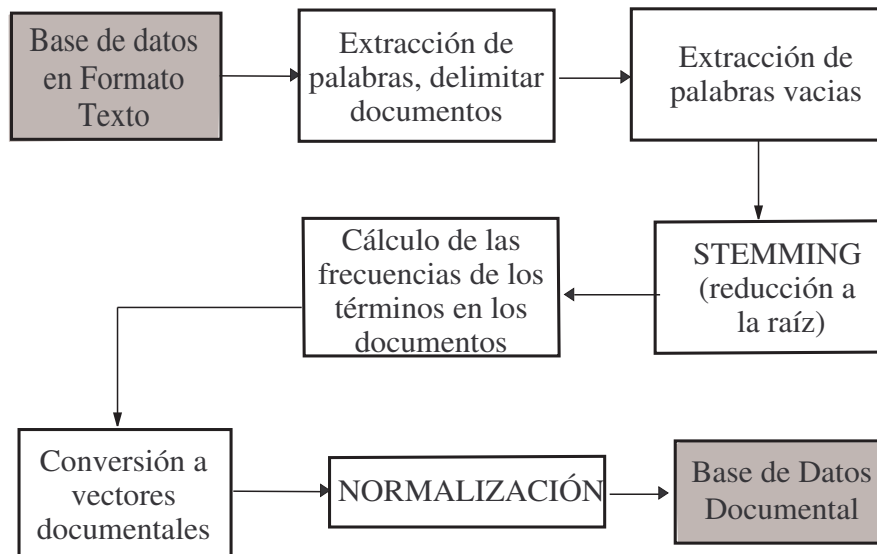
Base de datos en Formato Texto

Extracción de palabras, delimitar documentos

Extracción de palabras vacias

STEMMING (reducción a la raíz)

Cálculo de las frecuencias de los términos en los documentos

Conversión a vectores documentales

NORMALIZACIÓN

Base de Datos Documental